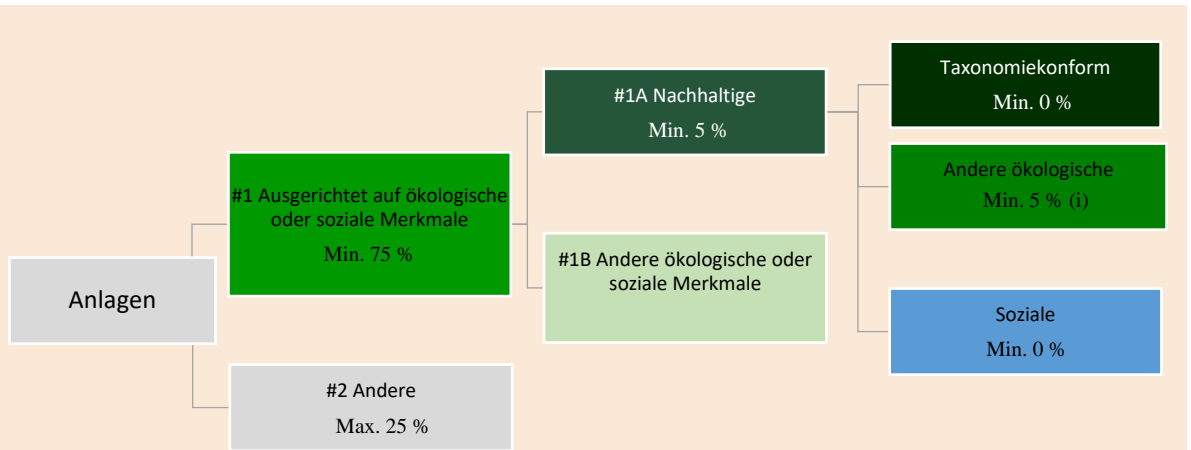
Anlagen

#1 Ausgerichtet auf ökologische oder soziale Merkmale
Min. 75 %

#2 Andere
Max. 25 %

#1A Nachhaltige
Min. 5 %

#1B Andere ökologische oder soziale Merkmale

Taxonomiekonform
Min. 0 %

Andere ökologische
Min. 5 % (i)

Soziale
Min. 0 %